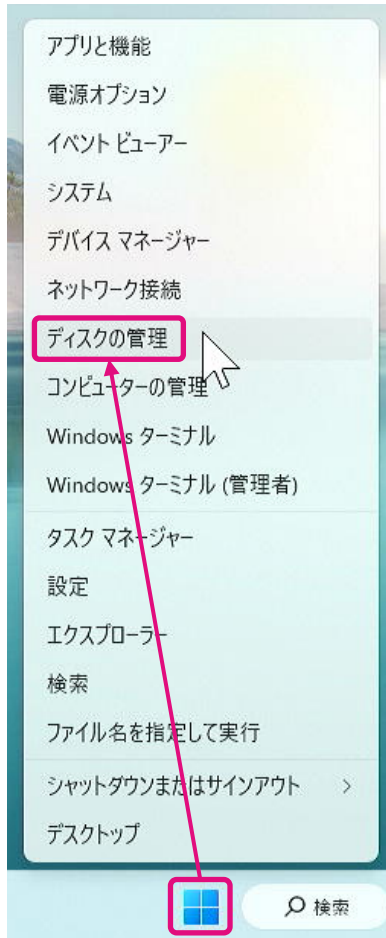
アプリと機能

電源オプション

イベント ビューアー

システム

デバイス マネージャー

ネットワーク接続

ディスクの管理

コンピューターの管理

Windows ターミナル

Windows ターミナル (管理者)

タスク マネージャー

設定

エクスプローラー

検索

ファイル名を指定して実行

シャットダウンまたはサインアウト >

デスクトップ

検索